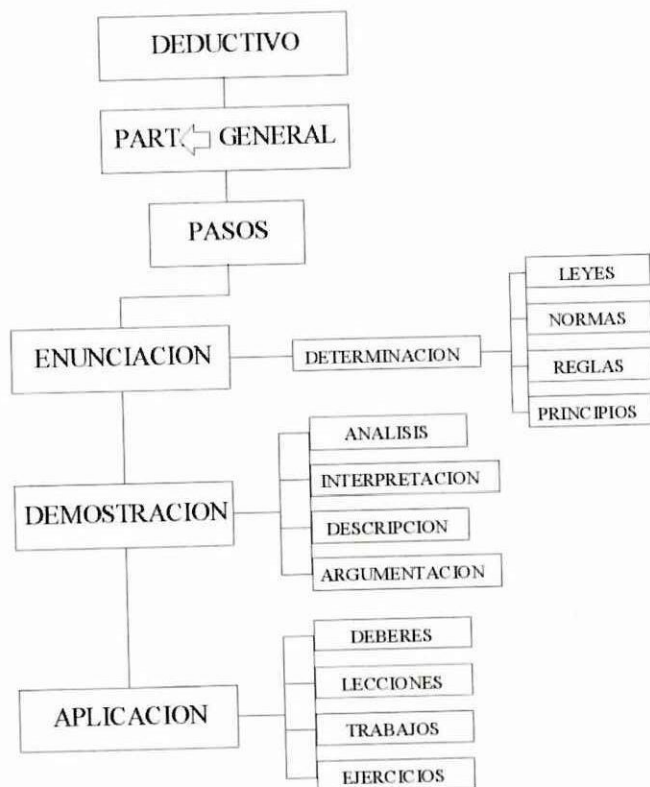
DEDUCTIVO

PART GENERAL

PASOS

ENUNCIACION

DETERMINACION

LEYES

NORMAS

REGLAS

PRINCIPIOS

DEMOSTRACION

ANALISIS

INTERPRETACION

DESCRIPCION

ARGUMENTACION

APLICACION

DEBERES

LECCIONES

TRABAJOS

EJERCICIOS